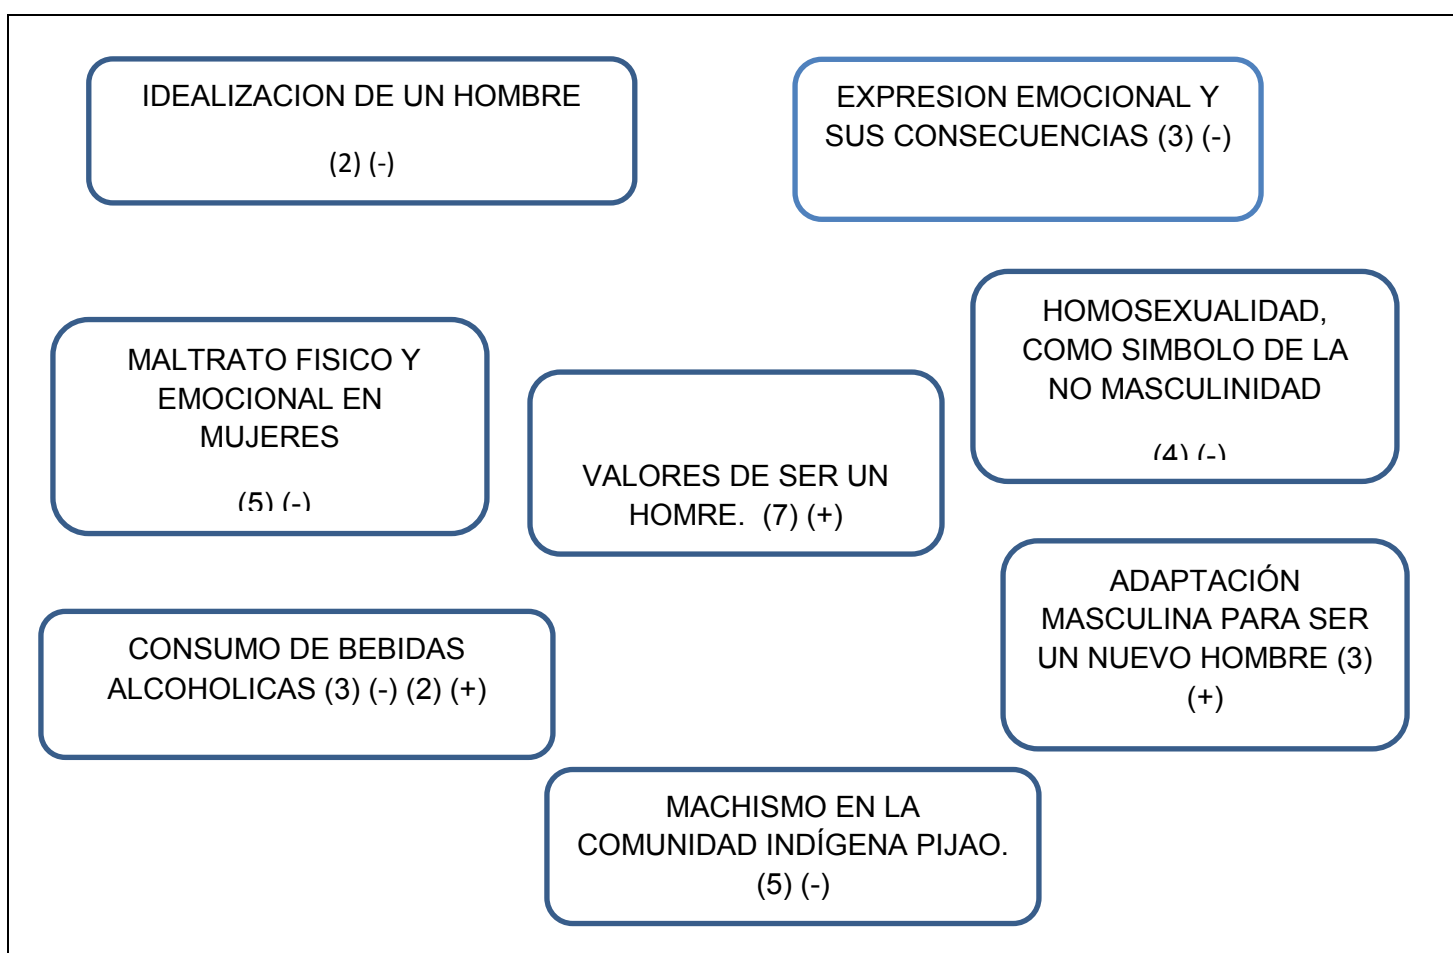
IDEALIZACION DE UN HOMBRE

(2) (-)

EXPRESION EMOCIONAL Y SUS CONSECUENCIAS (3) (-)

MALTRATO FISICO Y EMOCIONAL EN MUJERES

(5) (-)

VALORES DE SER UN HOMRE. (7) (+)

HOMOSEXUALIDAD, COMO SIMBOLO DE LA NO MASCULINIDAD

(4) (-)

CONSUMO DE BEBIDAS ALCOHOLICAS (3) (-) (2) (+)

ADAPTACIÓN MASCULINA PARA SER UN NUEVO HOMBRE (3) (+)

MACHISMO EN LA COMUNIDAD INDÍGENA PIJAO. (5) (-)